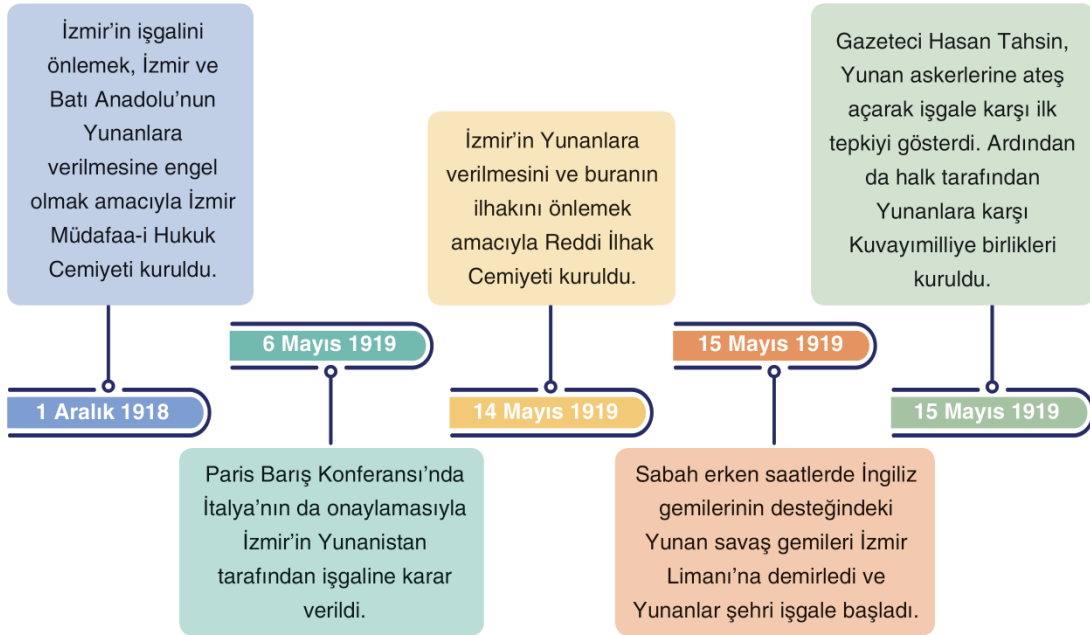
İzmir'in işgalini önlemek, İzmir ve Batı Anadolu'nun Yunanlara verilmesine engel olmak amacıyla İzmir Müdafaa-i Hukuk Cemiyeti kuruldu.

1 Aralık 1918

6 Mayıs 1919

Paris Barış Konferansı'nda İtalya'nın da onaylamasıyla İzmir'in Yunanistan tarafından işgaline karar verildi.

İzmir'in Yunanlara verilmesini ve buranın ilhakını önlemek amacıyla Reddi İlhak Cemiyeti kuruldu.

14 Mayıs 1919

15 Mayıs 1919

Sabah erken saatlerde İngiliz gemilerinin desteğindeki Yunan savaş gemileri İzmir Limanı'na demirledi ve Yunanlar şehri işgale başladı.

Gazeteci Hasan Tahsin, Yunan askerlerine ateş açarak işgale karşı ilk tepkiyi gösterdi. Ardından da halk tarafından Yunanlara karşı Kuvayımilliye birlikleri kuruldu.

15 Mayıs 1919